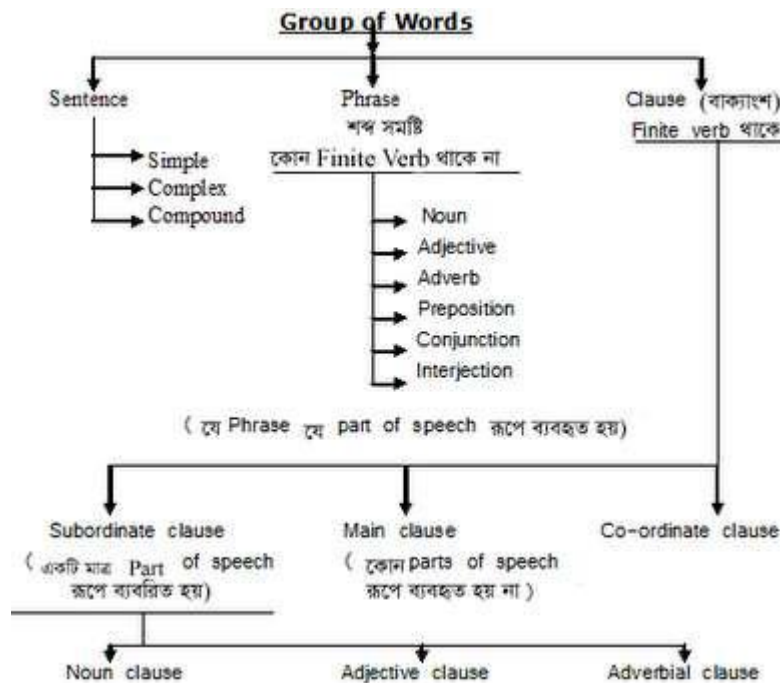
Group of Words

Sentence

Simple
Complex
Compound

Phrase
শব্দ সমষ্টি
কোন Finite Verb থাকে না

Noun
Adjective
Adverb
Preposition
Conjunction
Interjection

( যে Phrase যে part of speech রূপে ব্যবহৃত হয়)

Clause (বাক্যাংশ)
Finite verb থাকে

Subordinate clause
( একটি মাত্র Part of speech রূপে ব্যবরিত হয়)

Main clause
( কোন parts of speech রূপে ব্যবহৃত হয় না )

Co-ordinate clause

Noun clause

Adjective clause

Adverbial clause